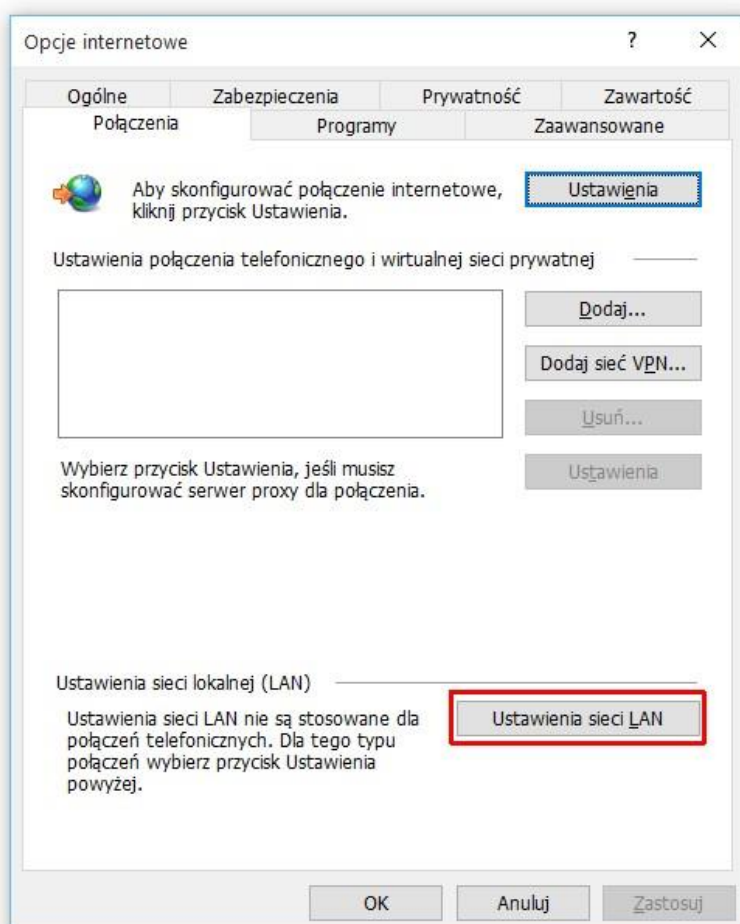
Opcje internetowe

?

X

Ogólne

Zabezpieczenia

Prywatność

Zawartość

Połączenia

Programy

Zaawansowane

Aby skonfigurować połączenie internetowe, kliknij przycisk Ustawienia.

Ustawienia

Ustawienia połączenia telefonicznego i wirtualnej sieci prywatnej

Dodaj...

Dodaj sieć VPN...

Usuń...

Wybierz przycisk Ustawienia, jeśli musisz skonfigurować serwer proxy dla połączenia.

Ustawienia

Ustawienia sieci lokalnej (LAN)

Ustawienia sieci LAN nie są stosowane dla połączeń telefonicznych. Dla tego typu połączeń wybierz przycisk Ustawienia powyżej.

Ustawienia sieci LAN

OK

Anuluj

Zastosuj